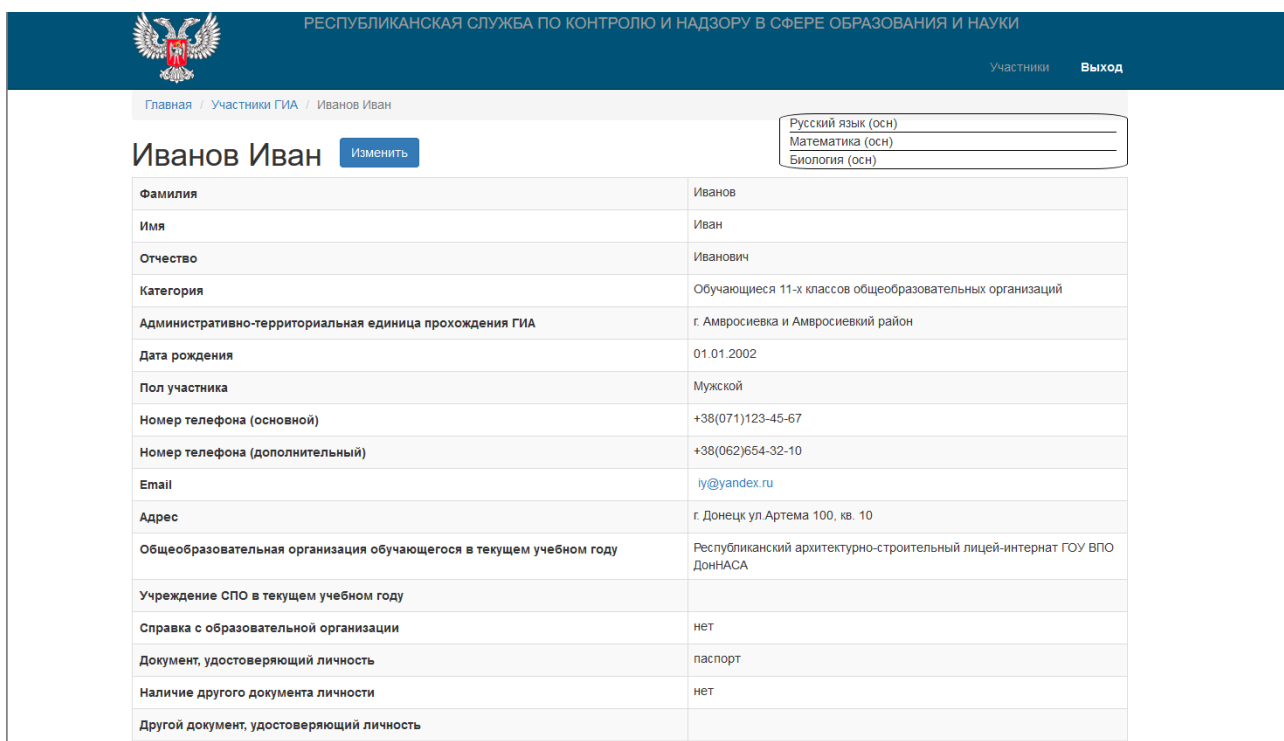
РЕСПУБЛИКАНСКАЯ СЛУЖБА ПО КОНТРОЛЮ И НАДЗОРУ В СФЕРЕ ОБРАЗОВАНИЯ И НАУКИ

Участники Выход

Главная / Участники ГИА / Иванов Иван

Русский язык (осн)
Математика (осн)
Биология (осн)

Иванов Иван Изменить

| | |
|---|---|
| Фамилия | Иванов |
| Имя | Иван |
| Отчество | Иванович |
| Категория | Обучающиеся 11-х классов общеобразовательных организаций |
| Административно-территориальная единица прохождения ГИА | г. Амвросиевка и Амвросиевкий район |
| Дата рождения | 01.01.2002 |
| Пол участника | Мужской |
| Номер телефона (основной) | +38(071)123-45-67 |
| Номер телефона (дополнительный) | +38(062)654-32-10 |
| Email | iy@yandex.ru |
| Адрес | г. Донецк ул.Артема 100, кв. 10 |
| Общеобразовательная организация обучающегося в текущем учебном году | Республиканский архитектурно-строительный лицей-интернат ГОУ ВПО ДонНАСА |
| Учреждение СПО в текущем учебном году | |
| Справка с образовательной организации | нет |
| Документ, удостоверяющий личность | паспорт |
| Наличие другого документа личности | нет |
| Другой документ, удостоверяющий личность | |